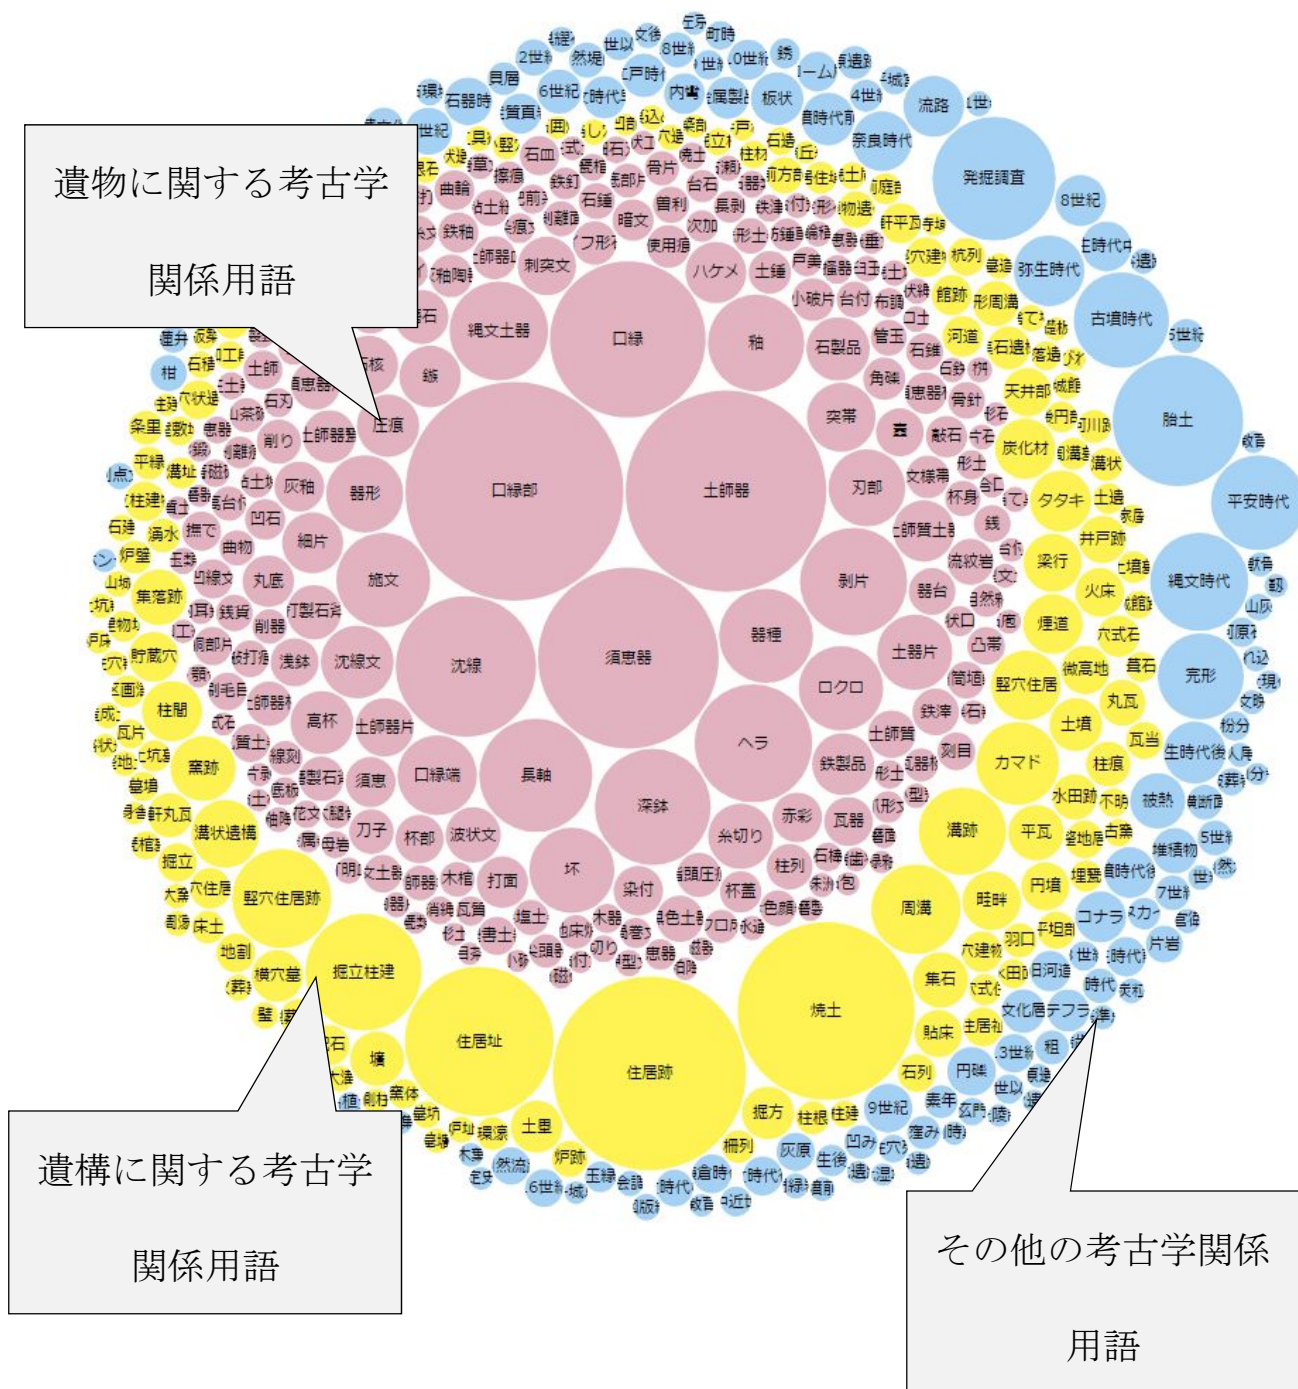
遺物に関する考古学関係用語

遺構に関する考古学関係用語

その他の考古学関係用語

口縁部
土師器
須恵器
口縁
釉
沈線
ヘラ
深鉢
長軸
坏
縄文土器
施文
器形
細片
沈線文
高杯
口縁端
波状文
打面
染付
糸切り
ロクロ
剥片
器種
刃部
突帯
石製品
ハケメ
土錘
土器片
鉄製品
刻目
土師質
瓦器
赤彩
柱列
杯蓋
木棺
刺突文
石皿
曲輪
鉄鏃
暗文
使用痕
石核
圧痕
灰釉
凹石
丸底
削器
刀子
杯部
台石
台付
石錘
敲石
形土
文様帯
杯身
流紋岩
器台
凸帯
鉄滓
管玉
角礫
骨片
鉄釘
貝
住居跡
住居址
焼土
掘立柱建
竪穴住居跡
柱間
窯跡
溝状遺構
集落跡
貯蔵穴
炉跡
湧水
周溝
溝跡
カマド
平瓦
円墳
集石
貼床
炭化材
タタキ
土壙
梁行
火床
煙道
竪穴住居
土壙
丸瓦
瓦当
柱痕
水田跡
畦畔
羽口
掘方
柱根
土塁
炉跡
玉縁
床土
地割
横穴墓
壙
窯体
天井部
館跡
河道
形周溝
井戸跡
微高地
茸石
六式石
発掘調査
弥生時代
古墳時代
胎土
平安時代
縄文時代
完形
生時代後
被熱
堆積物
コナラ
片岩
円礫
石列
灰原
8世紀
9世紀
5世紀
奈良時代
流路
板状
6世紀
石器時
2世紀
貝層
4世紀
自時代前
文化層
テフラ
柱穴
集石
硬化